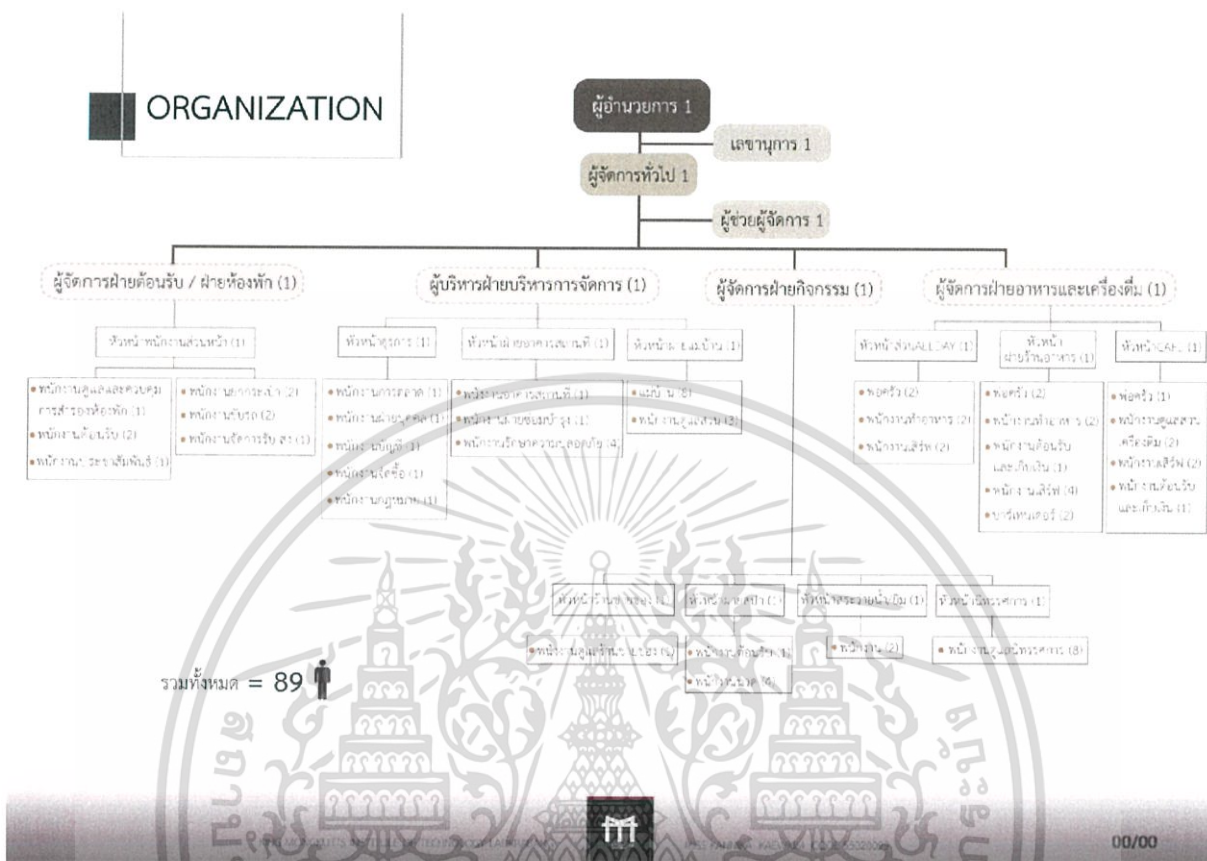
ORGANIZATION

ผู้อำนวยการ 1

เลขานุการ 1

ผู้จัดการทั่วไป 1

ผู้ช่วยผู้จัดการ 1

ผู้จัดการฝ่ายต้อนรับ / ฝ่ายห้องพัก (1)

ผู้บริหารฝ่ายบริหารการจัดการ (1)

ผู้จัดการฝ่ายกิจกรรม (1)

ผู้จัดการฝ่ายอาหารและเครื่องดื่ม (1)

หัวหน้าพนักงานส่วนหน้า (1)

• พนักงานดูแลและควบคุมการสำรองห้องพัก (1)
• พนักงานต้อนรับ (2)
• พนักงานประชาสัมพันธ์ (1)

• พนักงาน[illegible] (2)
• พนักงานขับรถ (2)
• พนักงานจัดการรับ ส่ง (1)

หัวหน้าธุรการ (1)

• พนักงานการตลาด (1)
• พนักงานฝ่ายบุคคล (1)
• พนักงานบัญชี (1)
• พนักงานจัดซื้อ (1)
• พนักงาน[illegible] (1)

หัวหน้าฝ่ายอาคารสถานที่ (1)

• พนักงานอาคารสถานที่ (1)
• พนักงานซ่อมบำรุง (1)
• พนักงานรักษาความปลอดภัย (4)

หัวหน้าแม่บ้าน (1)

• แม่บ้าน (8)
• พนักงานดูแลสวน (2)

หัวหน้าส่วน ALL DAY (1)

• พ่อครัว (2)
• พนักงานทำอาหาร (2)
• พนักงานเสิร์ฟ (2)

หัวหน้าฝ่ายร้านอาหาร (1)

• พ่อครัว (2)
• พนักงานทำอาหาร (2)
• พนักงานต้อนรับและเก็บเงิน (1)
• พนักงานเสิร์ฟ (4)
• บาร์เทนเดอร์ (2)

หัวหน้า CAFE (1)

• พ่อครัว (1)
• พนักงานดูแลสถานเครื่องดื่ม (2)
• พนักงานเสิร์ฟ (2)
• พนักงานต้อนรับและเก็บเงิน (1)

หัวหน้า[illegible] (1)

หัวหน้า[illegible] (1)

หัวหน้าสระว่ายน้ำ (1)

หัวหน้า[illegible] (1)

• พนักงาน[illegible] (1)

• พนักงาน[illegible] (1)
• พนักงาน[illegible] (4)

• พนักงาน (2)

• พนักงาน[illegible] (8)

รวมทั้งหมด = 89

00/00